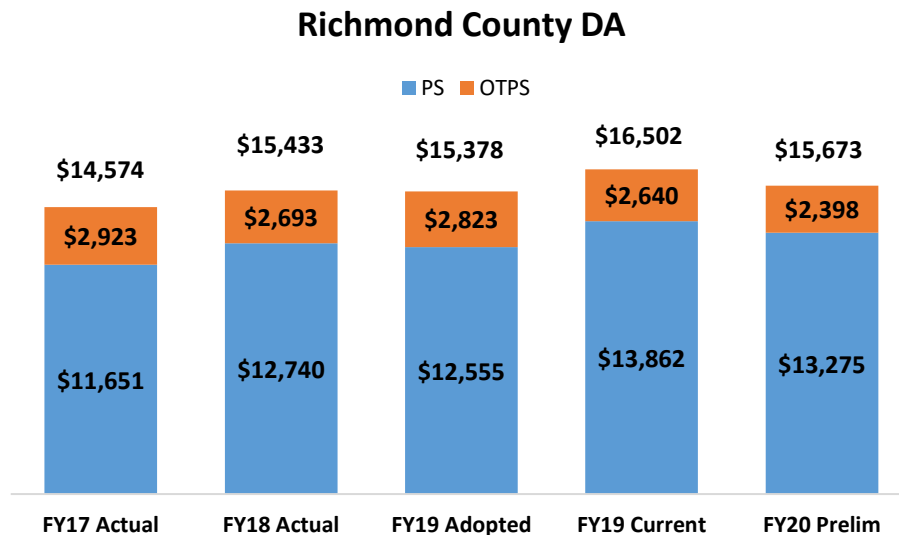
Richmond County DA

PS OTPS

| | FY17 Actual | FY18 Actual | FY19 Adopted | FY19 Current | FY20 Prelim |
|---|---|---|---|---|---|
| Total | \$14,574 | \$15,433 | \$15,378 | \$16,502 | \$15,673 |
| OTPS | \$2,923 | \$2,693 | \$2,823 | \$2,640 | \$2,398 |
| PS | \$11,651 | \$12,740 | \$12,555 | \$13,862 | \$13,275 |